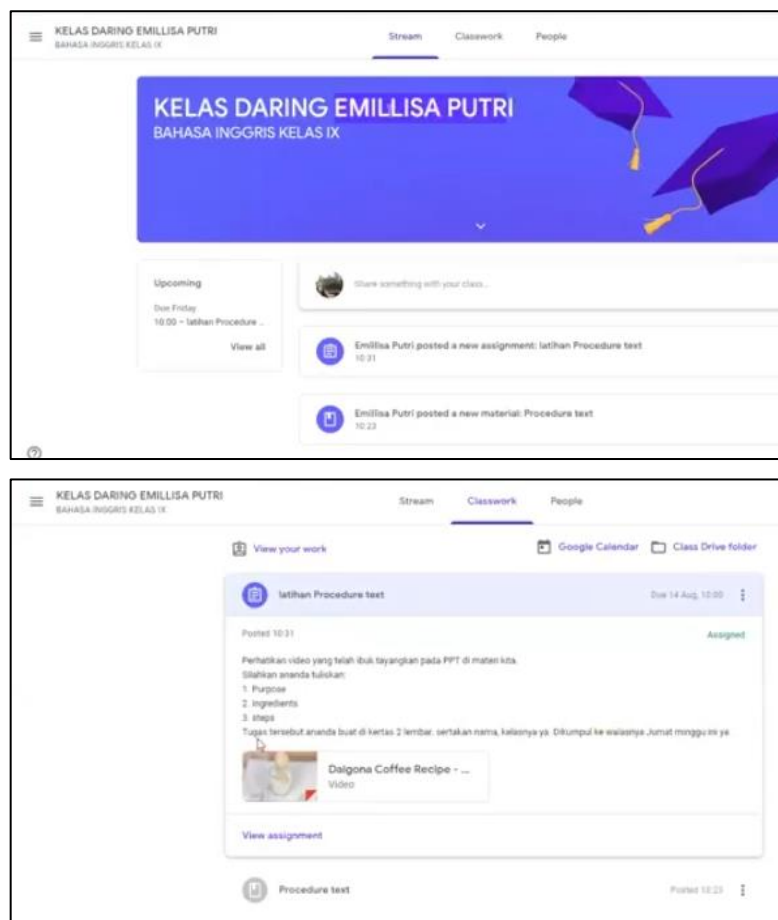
KELAS DARING EMILLISA PUTRI
BAHASA INGGRIS KELAS IX

Stream Classwork People

KELAS DARING EMILLISA PUTRI
BAHASA INGGRIS KELAS IX

Upcoming
Due Friday
10:00 – latihan Procedure ...
View all

Share something with your class...

Emillisa Putri posted a new assignment: latihan Procedure text
10:31

Emillisa Putri posted a new material: Procedure text
10:23

KELAS DARING EMILLISA PUTRI
BAHASA INGGRIS KELAS IX

Stream Classwork People

View your work
Google Calendar Class Drive folder

latihan Procedure text
Due 14 Aug, 10:00

Posted 10:31
Assigned

Perhatikan video yang telah ibuk tayangkan pada PPT di materi kita.
Silahkan ananda tuliskan:
1. Purpose
2. Ingredients
3. steps
Tugas tersebut ananda buat di kertas 2 lembar. sertakan nama, kelasnya ya. Dikumpul ke walasnya Jumat minggu ini ye

Dalgona Coffee Recipe - ...
Video

View assignment

Procedure text
Posted 10:23